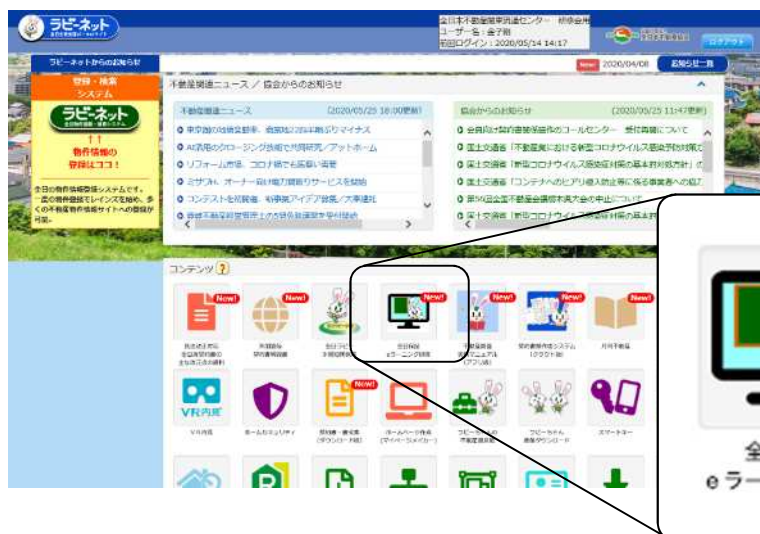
ラビーネット

全日本不動産協会東京都本部 管理者
ユーザー名：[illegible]
前回ログイン：2020/05/14 14:17

ログアウト

ラビーネットからのお知らせ

New! 2020/04/08 お知らせ一覧

登録・検索システム

ラビーネット

物件情報の登録はココ！

全日の物件情報登録システムです。一度の物件登録でレインズを始め、多くの不動産物件情報サイトへの登録が可能。

不動産関連ニュース／協会からのお知らせ

不動産関連ニュース (2020/05/25 18:00更新)

東京圏の地価変動率、商業地2四半期ぶりマイナス
AI活用のクロージング技術で共同研究／アットホーム
リフォーム市場、コロナ禍でも反動小需要
ミサワH、オーナー向け電力融通のサービスを開始
コンテストを初開催、若手育成アイデア募集／大東建託
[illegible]

協会からのお知らせ (2020/05/25 11:47更新)

会員向け契約書等様式のコールセンター 受付再開について
国土交通省「不動産業における新型コロナウイルス感染予防対策ガイドライン」
国土交通省「新型コロナウイルス感染症対策の基本的対処方針」の
国土交通省「コンテナへのヒアリ侵入防止等に係る事業者への協力
第56回全国不動産会議の開催中止について
国土交通省「新型コロナウイルス感染症対策の基本的対処方針」

コンテンツ ?

New! New! New! New! New! New!

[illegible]
全日ラビー
全日ラビー eラーニング研修
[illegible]
契約書類作成システム
月刊不動産

VR内覧
VR内見
ホームセキュリティ
New!
契約書・書式集（ダウンロード版）
ホームページ作成（マイページメーカー）
ラビーちゃんの不動産豆知識
ラビーちゃん素材ダウンロード
スマートキー

全
eラー